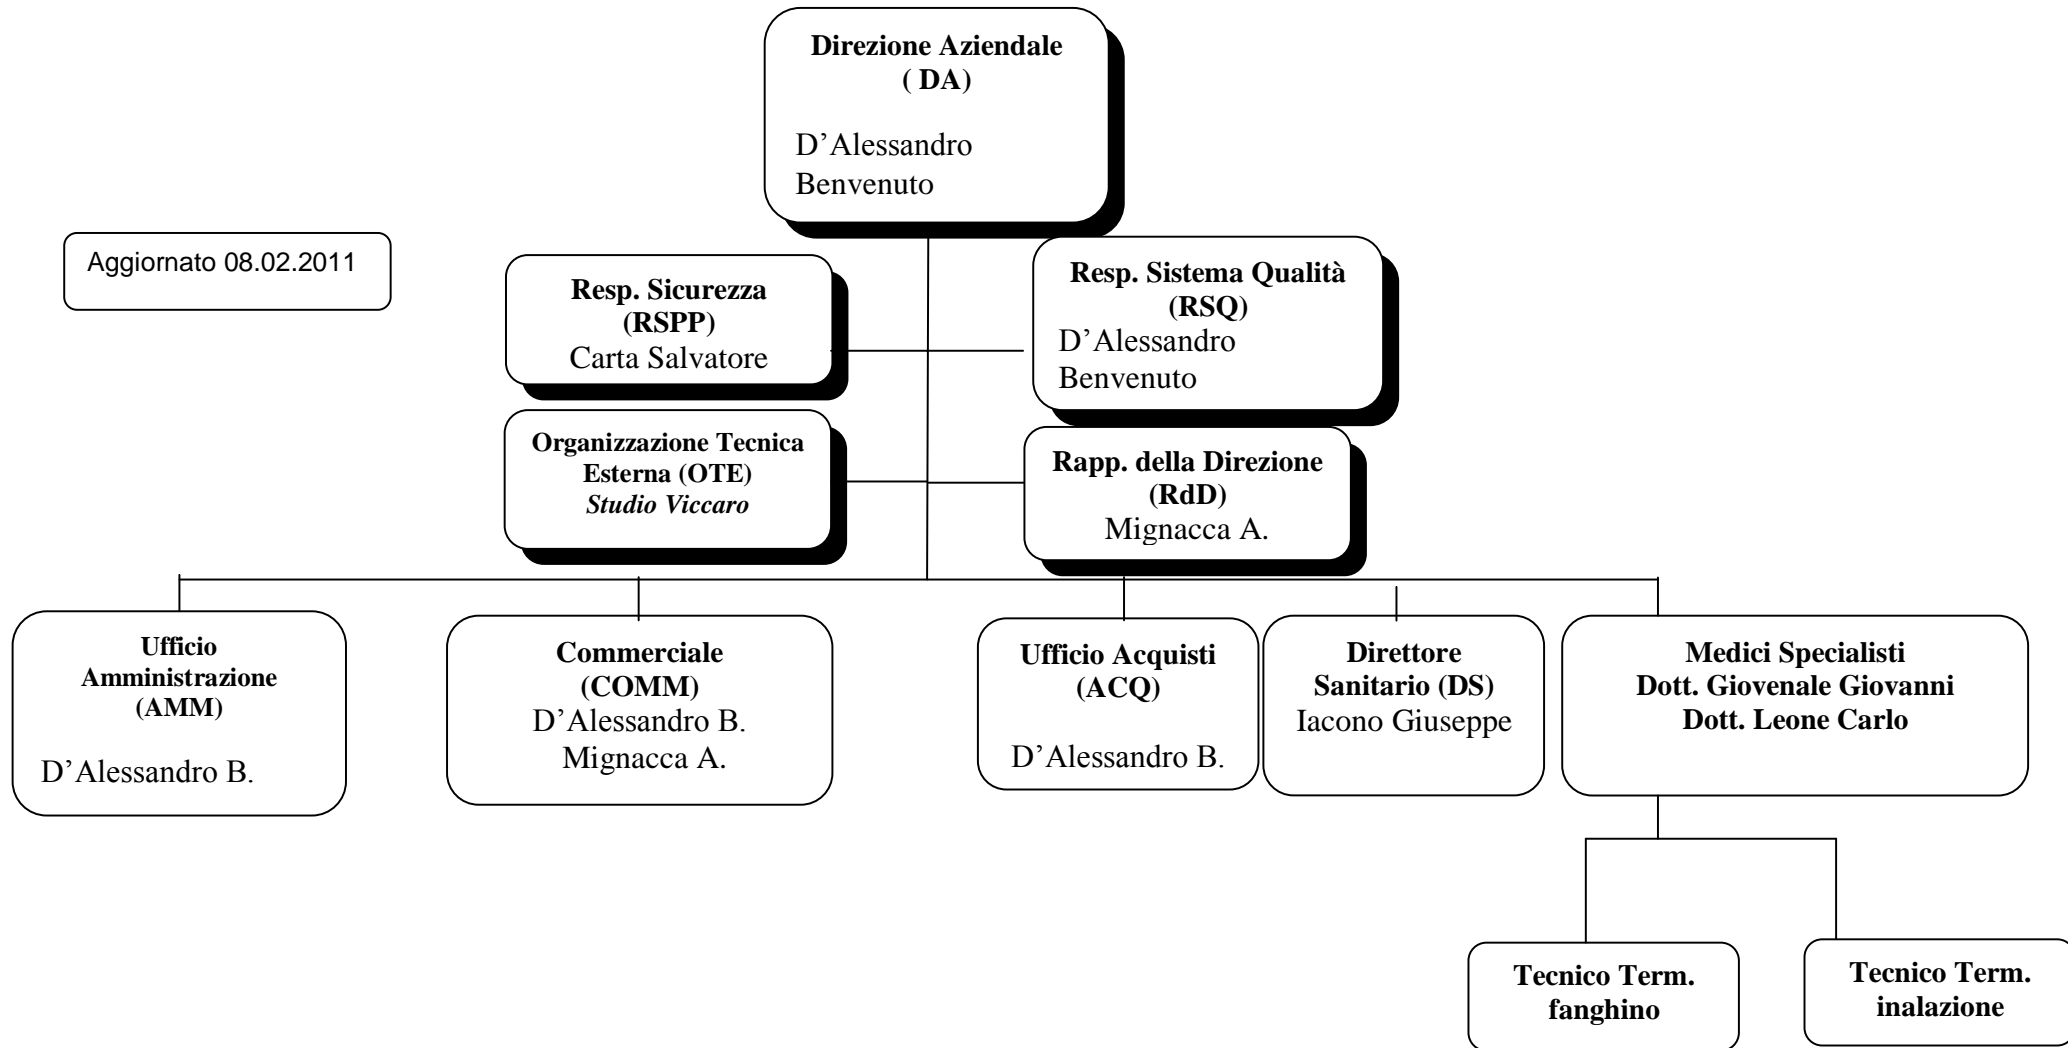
Direzione Aziendale ( DA)

D’Alessandro Benvenuto

Aggiornato 08.02.2011

Resp. Sicurezza (RSPP)
Carta Salvatore

Resp. Sistema Qualità (RSQ)
D’Alessandro Benvenuto

Organizzazione Tecnica Esterna (OTE)
*Studio Viccaro*

Rapp. della Direzione (RdD)
Mignacca A.

Ufficio Amministrazione (AMM)

D’Alessandro B.

Commerciale (COMM)
D’Alessandro B.
Mignacca A.

Ufficio Acquisti (ACQ)

D’Alessandro B.

Direttore Sanitario (DS)
Iacono Giuseppe

Medici Specialisti
Dott. Giovenale Giovanni
Dott. Leone Carlo

Tecnico Term. fanghino

Tecnico Term. inalazione